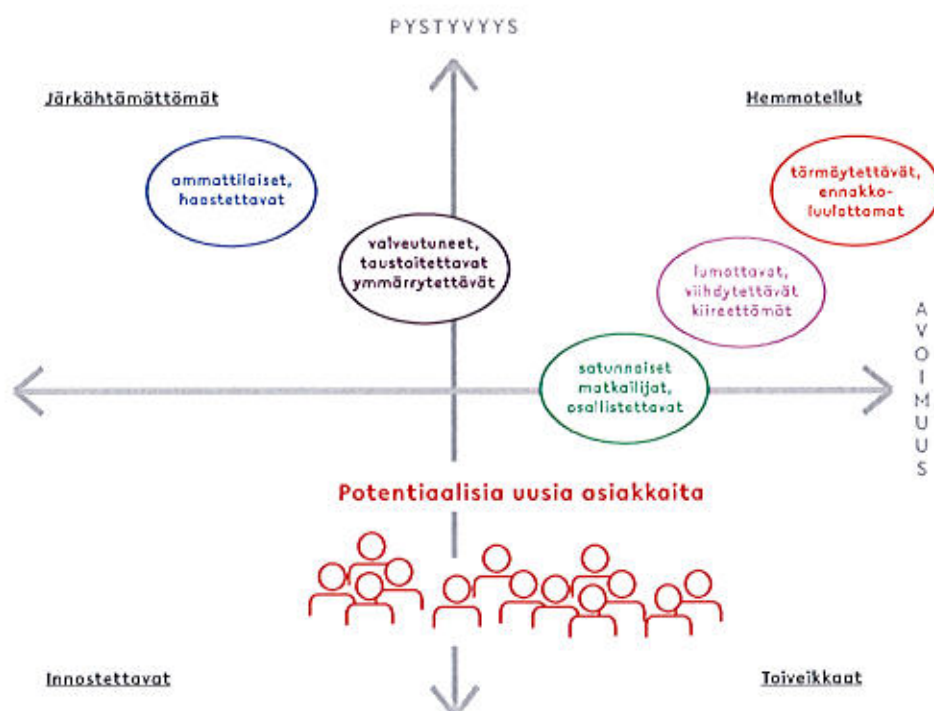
PYSTYVYYS

Järkähtämättömät

Hemmotellut

ammattilaiset, haastettavat

valveutuneet, taustoitettavat ymmärrytettävät

törmäytettävät, ennakkoluulottomat

lumottavat, viihdytettävät kiireettömät

AVOIMUUS

satunnaiset matkailijat, osallistettavat

Potentiaalisia uusia asiakkaita

Innostettavat

Toiveikkaat